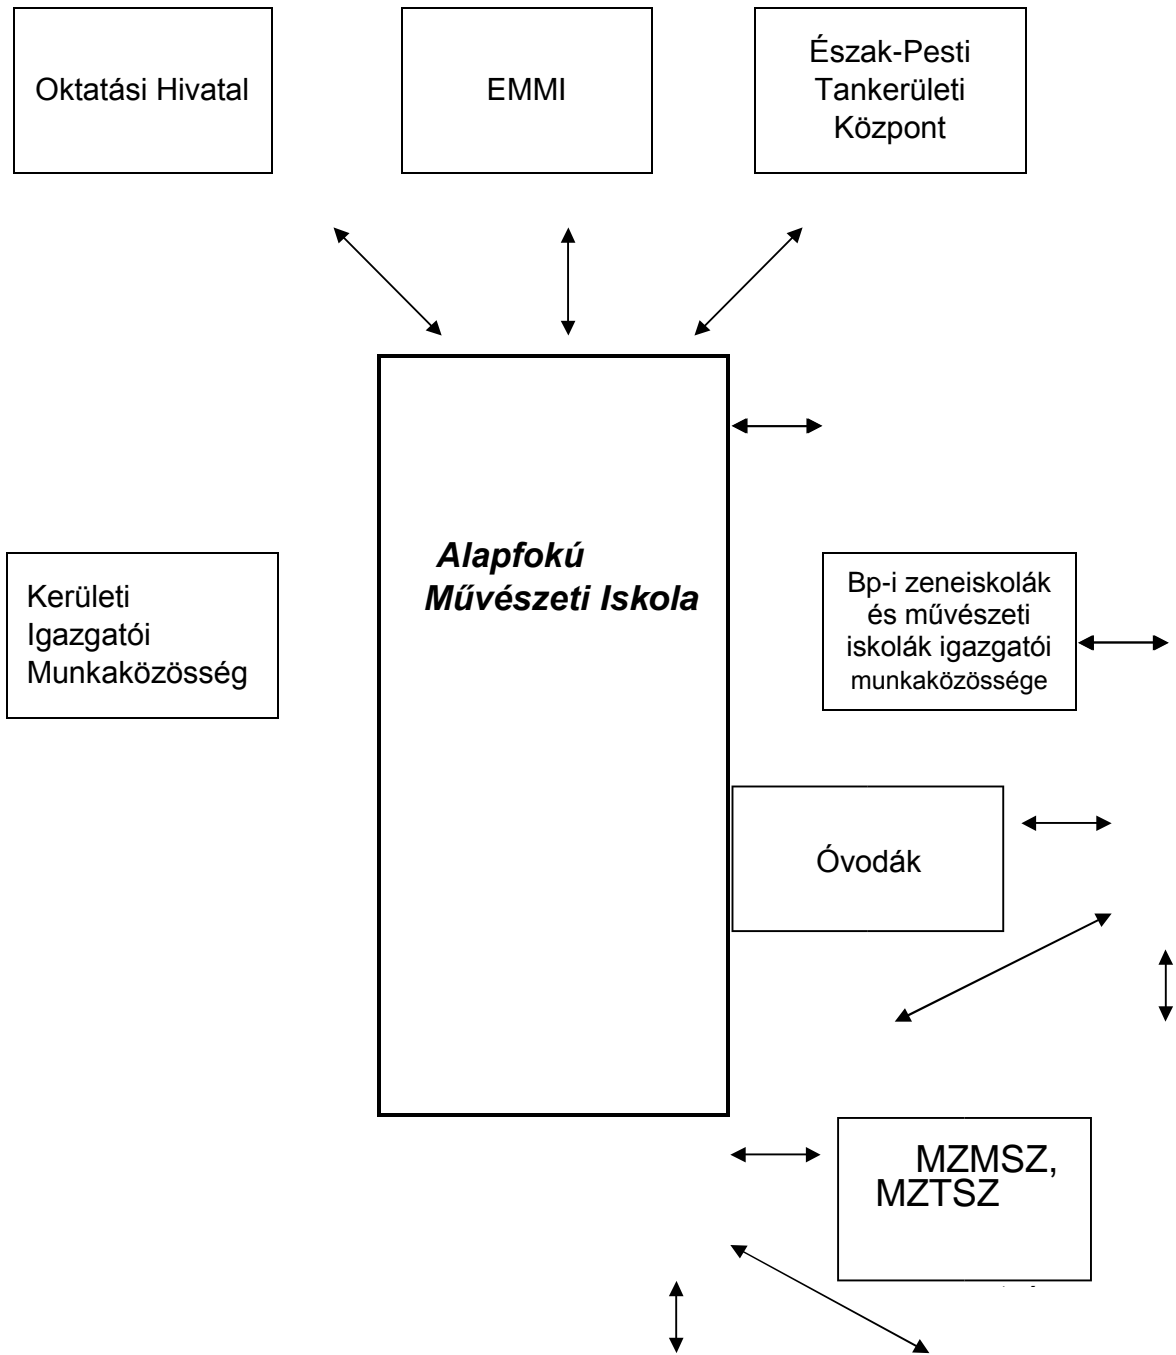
Oktatási Hivatal

EMMI

Észak-Pesti Tankerületi Központ

Alapfokú Művészeti Iskola

Kerületi Igazgatói Munkaközösség

Bp-i zeneiskolák és művészeti iskolák igazgatói munkaközössége

Óvodák

MZMSZ, MZTSZ